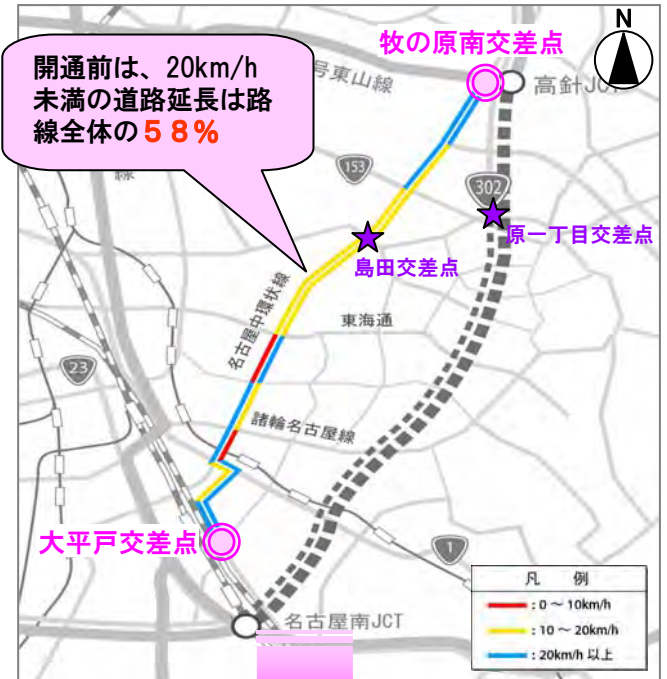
開通前は、20km/h未満の道路延長は路線全体の５８％

牧の原南交差点

号東山線

高針JCT

N

153

302

原一丁目交差点

島田交差点

名古屋中環状線

東海通

23

諸輪名古屋線

大平戸交差点

1

名古屋南JCT

| 凡　例 |
|---|
| : 0 ～ 10km/h |
| : 10 ～ 20km/h |
| : 20km/h 以上 |